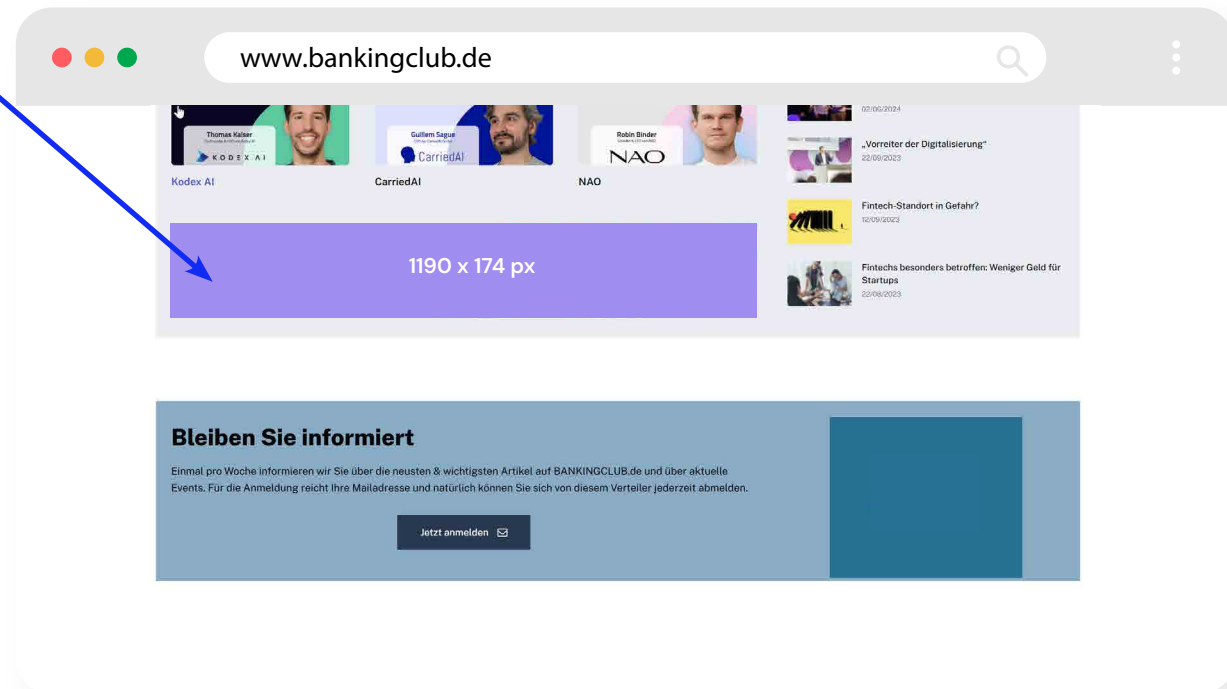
www.bankingclub.de

Thomas Kaiser
KODEX AI
Guillem Sague
CarriedAI
Robin Binder
NAO

Kodex AI
CarriedAI
NAO

1190 x 174 px

02/06/2024

„Vorreiter der Digitalisierung“
22/09/2023

Fintech-Standort in Gefahr?
12/09/2023

Fintechs besonders betroffen: Weniger Geld für Startups
22/08/2023

Bleiben Sie informiert

Einmal pro Woche informieren wir Sie über die neusten & wichtigsten Artikel auf BANKINGCLUB.de und über aktuelle Events. Für die Anmeldung reicht Ihre Mailadresse und natürlich können Sie sich von diesem Verteiler jederzeit abmelden.

Jetzt anmelden